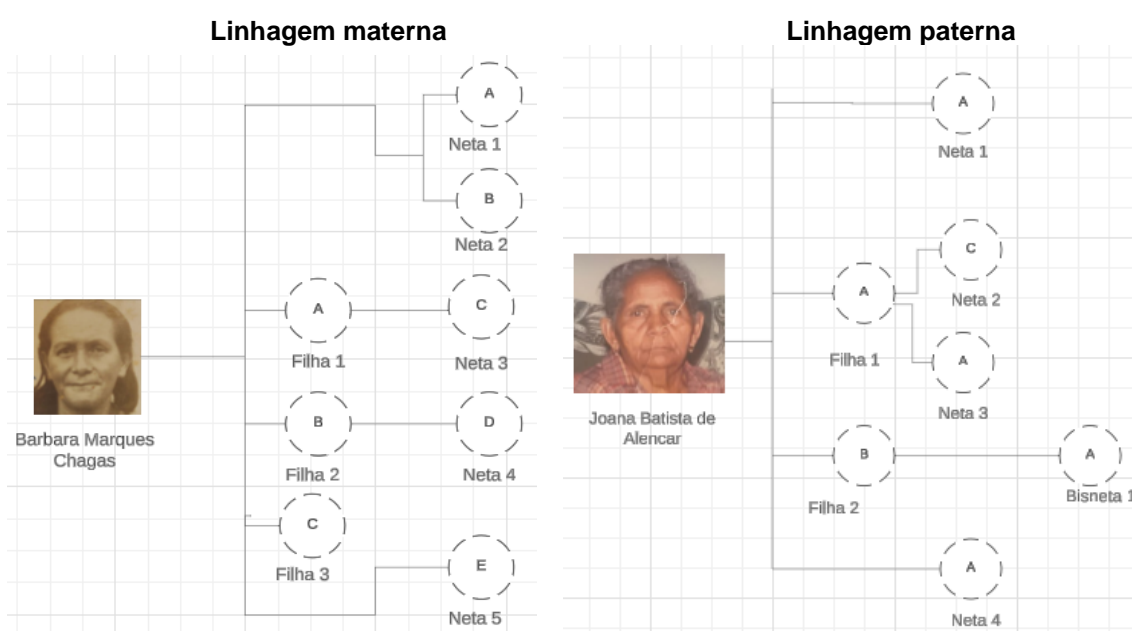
Linhagem materna

Barbara Marques Chagas

A
Neta 1
B
Neta 2
A
Filha 1
C
Neta 3
B
Filha 2
D
Neta 4
C
Filha 3
E
Neta 5

Linhagem paterna

Joana Batista de Alencar

A
Neta 1
C
Neta 2
A
Filha 1
A
Neta 3
B
Filha 2
A
Bisneta 1
A
Neta 4